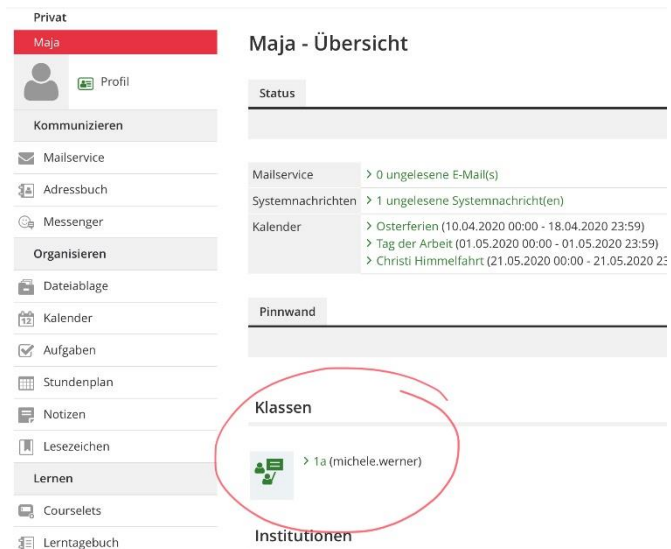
Privat

Maja

Profil

Kommunizieren

Mailservice

Adressbuch

Messenger

Organisieren

Dateiablage

Kalender

Aufgaben

Stundenplan

Notizen

Lesezeichen

Lernen

Courselets

Lerntagebuch

Maja - Übersicht

Status

| | |
|---|---|
| Mailservice | > 0 ungelesene E-Mail(s) |
| Systemnachrichten | > 1 ungelesene Systemnachricht(en) |
| Kalender | > Osterferien (10.04.2020 00:00 - 18.04.2020 23:59)<br>> Tag der Arbeit (01.05.2020 00:00 - 01.05.2020 23:59)<br>> Christi Himmelfahrt (21.05.2020 00:00 - 21.05.2020 23 |

Pinnwand

Klassen

> 1a (michele.werner)

Institutionen